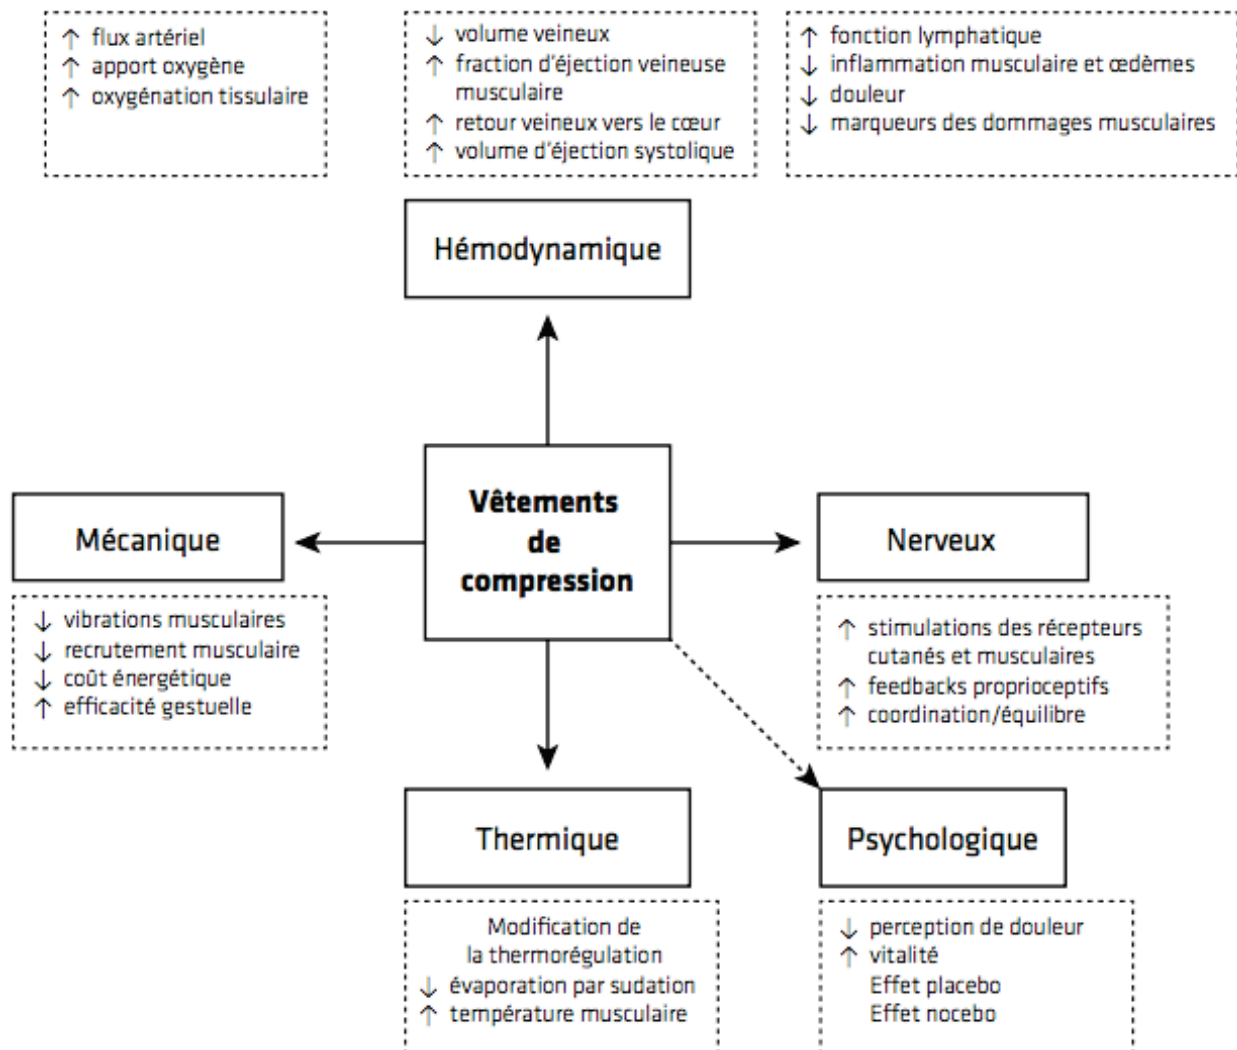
↑ flux artériel
↑ apport oxygène
↑ oxygénation tissulaire

↓ volume veineux
↑ fraction d'éjection veineuse musculaire
↑ retour veineux vers le cœur
↑ volume d'éjection systolique

↑ fonction lymphatique
↓ inflammation musculaire et œdèmes
↓ douleur
↓ marqueurs des dommages musculaires

Hémodynamique

Mécanique

Vêtements de compression

Nerveux

↓ vibrations musculaires
↓ recrutement musculaire
↓ coût énergétique
↑ efficacité gestuelle

↑ stimulations des récepteurs cutanés et musculaires
↑ feedbacks proprioceptifs
↑ coordination/équilibre

Thermique

Psychologique

Modification de la thermorégulation
↓ évaporation par sudation
↑ température musculaire

↓ perception de douleur
↑ vitalité
Effet placebo
Effet nocebo